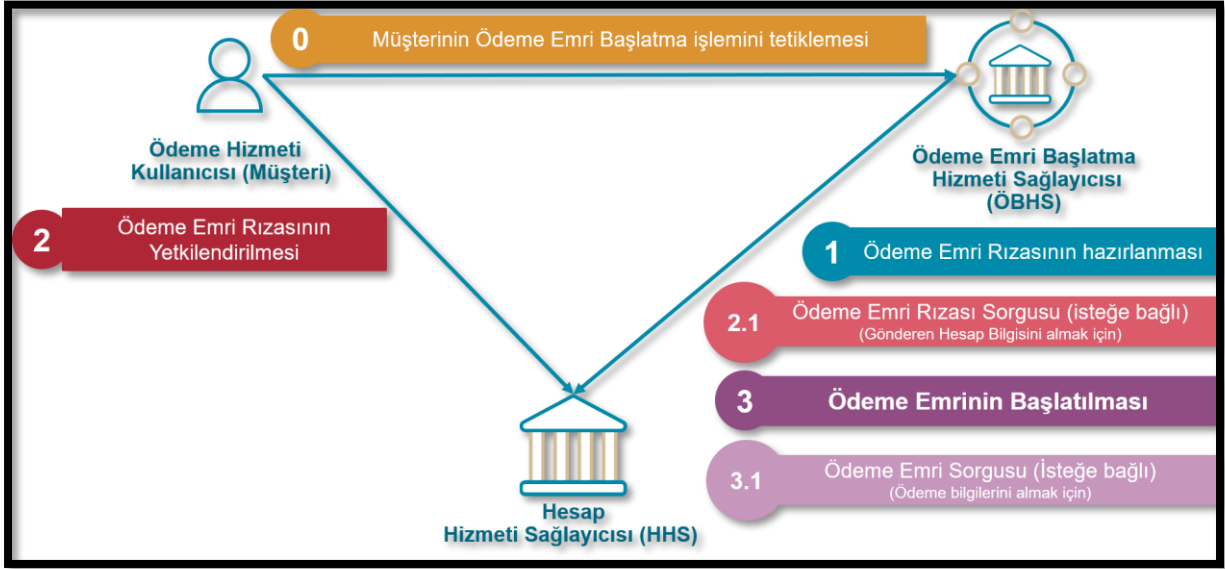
0 Müşterinin Ödeme Emri Başlatma işlemini tetiklemesi

Ödeme Hizmeti Kullanıcısı (Müşteri)

Ödeme Emri Başlatma Hizmeti Sağlayıcısı (ÖBHS)

2 Ödeme Emri Rızasının Yetkilendirilmesi

1 Ödeme Emri Rızasının hazırlanması

2.1 Ödeme Emri Rızası Sorgusu (isteğe bağlı)
(Gönderen Hesap Bilgisini almak için)

3 Ödeme Emrinin Başlatılması

3.1 Ödeme Emri Sorgusu (İsteğe bağlı)
(Ödeme bilgilerini almak için)

Hesap Hizmeti Sağlayıcısı (HHS)